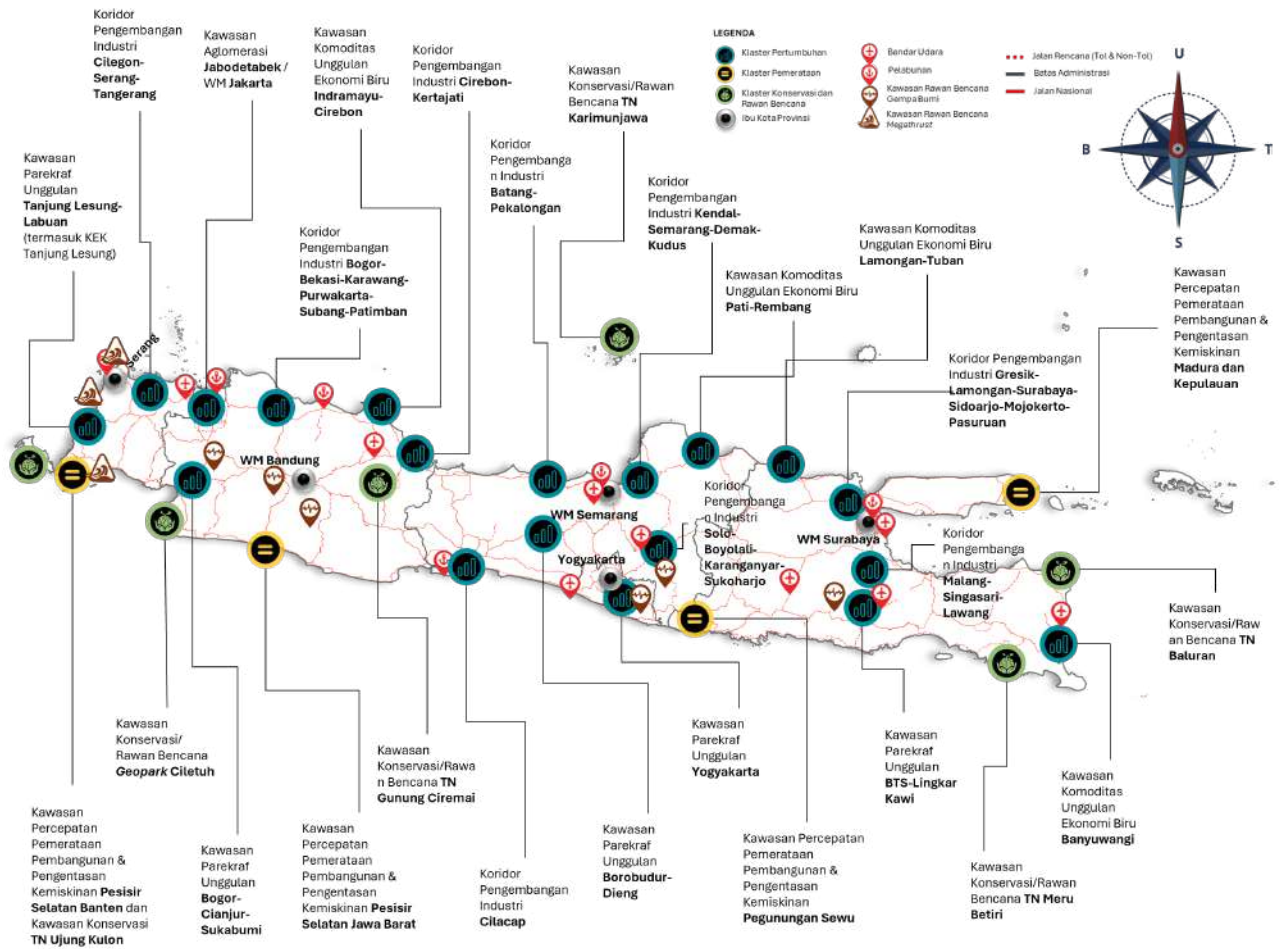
Koridor Pengembangan Industri **Cilegon-Serang-Tangerang**

Kawasan Aglomerasi **Jabodetabek** / WM **Jakarta**

Kawasan Komoditas Unggulan Ekonomi Biru **Indramayu-Cirebon**

Koridor Pengembangan Industri **Cirebon-Kertajati**

Kawasan Konservasi/Rawan Bencana **TN Karimunjawa**

LEGENDA

Klaster Pertumbuhan
Klaster Pemerataan
Klaster Konservasi dan Rawan Bencana
Ibu Kota Provinsi
Bandar Udara
Pelabuhan
Kawasan Rawan Bencana Gempabumi
Kawasan Rawan Bencana Megathrust
Jalan Rencana (Tol & Non-Tol)
Batas Administrasi
Jalan Nasional

U
B
T
S

Kawasan Parekraf Unggulan **Tanjung Lesung-Labuan** (termasuk KEK Tanjung Lesung)

Koridor Pengembangan Industri **Batang-Pekalongan**

Koridor Pengembangan Industri **Kendal-Semarang-Demak-Kudus**

Kawasan Komoditas Unggulan Ekonomi Biru **Lamongan-Tuban**

Koridor Pengembangan Industri **Bogor-Bekasi-Karawang-Purwakarta-Subang-Patimban**

Kawasan Komoditas Unggulan Ekonomi Biru **Pati-Rembang**

Kawasan Percepatan Pemerataan Pembangunan & Pengentasan Kemiskinan **Madura dan Kepulauan**

Koridor Pengembangan Industri **Gresik-Lamongan-Surabaya-Sidoarjo-Mojokerto-Pasuruan**

Serang

WM Bandung

WM Semarang

Koridor Pengembangan Industri **Solo-Boyolali-Karanganyar-Sukoharjo**

WM Surabaya

Yogyakarta

Koridor Pengembangan Industri **Malang-Singasari-Lawang**

Kawasan Konservasi/Rawan Bencana **TN Baluran**

Kawasan Konservasi/ Rawan Bencana ***Geopark* Ciletuh**

Kawasan Konservasi/Rawan Bencana **TN Gunung Ciremai**

Kawasan Parekraf Unggulan **Yogyakarta**

Kawasan Parekraf Unggulan **BTS-Lingkar Kawi**

Kawasan Komoditas Unggulan Ekonomi Biru **Banyuwangi**

Kawasan Percepatan Pemerataan Pembangunan & Pengentasan Kemiskinan **Pesisir Selatan Banten** dan Kawasan Konservasi **TN Ujung Kulon**

Kawasan Parekraf Unggulan **Bogor-Cianjur-Sukabumi**

Kawasan Percepatan Pemerataan Pembangunan & Pengentasan Kemiskinan **Pesisir Selatan Jawa Barat**

Koridor Pengembangan Industri **Cilacap**

Kawasan Parekraf Unggulan **Borobudur-Dieng**

Kawasan Percepatan Pemerataan Pembangunan & Pengentasan Kemiskinan **Pegunungan Sewu**

Kawasan Konservasi/Rawan Bencana **TN Meru Betiri**